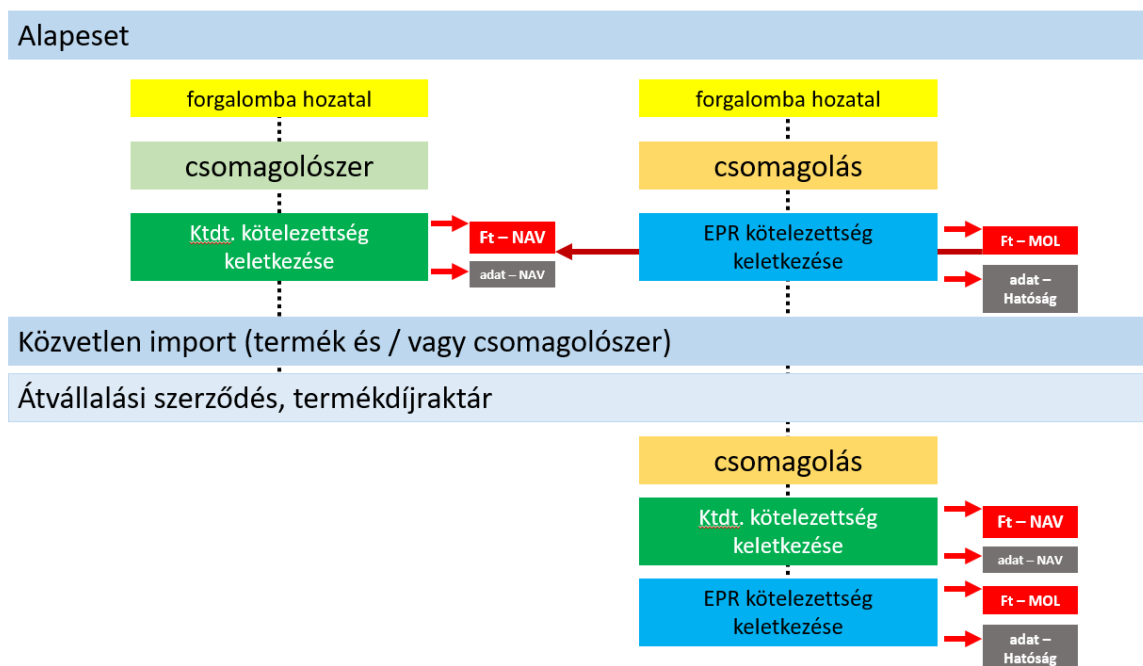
Alapeset

forgalomba hozatal

csomagolószer

Ktdt. kötelezettség keletkezése

Ft – NAV

adat – NAV

forgalomba hozatal

csomagolás

EPR kötelezettség keletkezése

Ft – MOL

adat – Hatóság

Közvetlen import (termék és / vagy csomagolószer)

Átvállalási szerződés, termékdíjraktár

csomagolás

Ktdt. kötelezettség keletkezése

Ft – NAV

adat – NAV

EPR kötelezettség keletkezése

Ft – MOL

adat – Hatóság